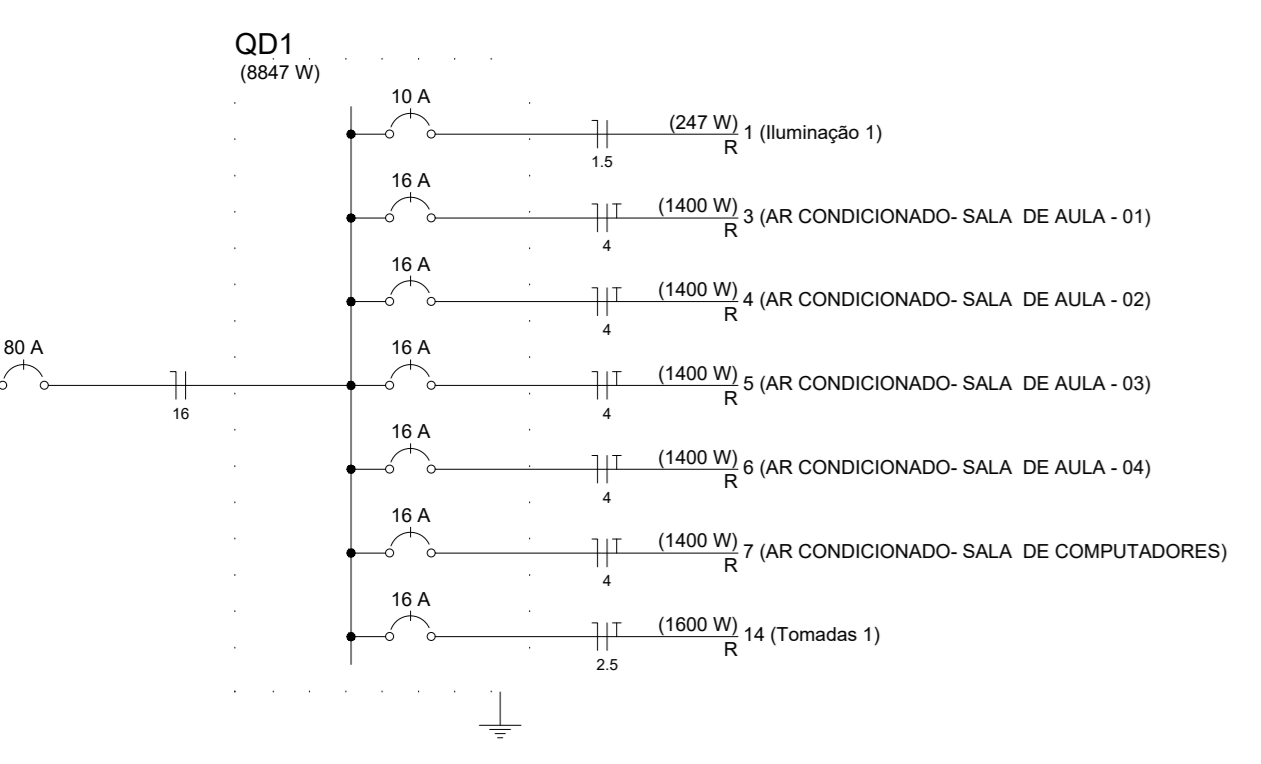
QD1
(8847 W)

10 A
(247 W) 1 (Iluminação 1)
R
1.5

16 A
(1400 W) 3 (AR CONDICIONADO- SALA DE AULA - 01)
R
4

16 A
(1400 W) 4 (AR CONDICIONADO- SALA DE AULA - 02)
R
4

80 A
16

16 A
(1400 W) 5 (AR CONDICIONADO- SALA DE AULA - 03)
R
4

16 A
(1400 W) 6 (AR CONDICIONADO- SALA DE AULA - 04)
R
4

16 A
(1400 W) 7 (AR CONDICIONADO- SALA DE COMPUTADORES)
R
4

16 A
(1600 W) 14 (Tomadas 1)
R
2.5